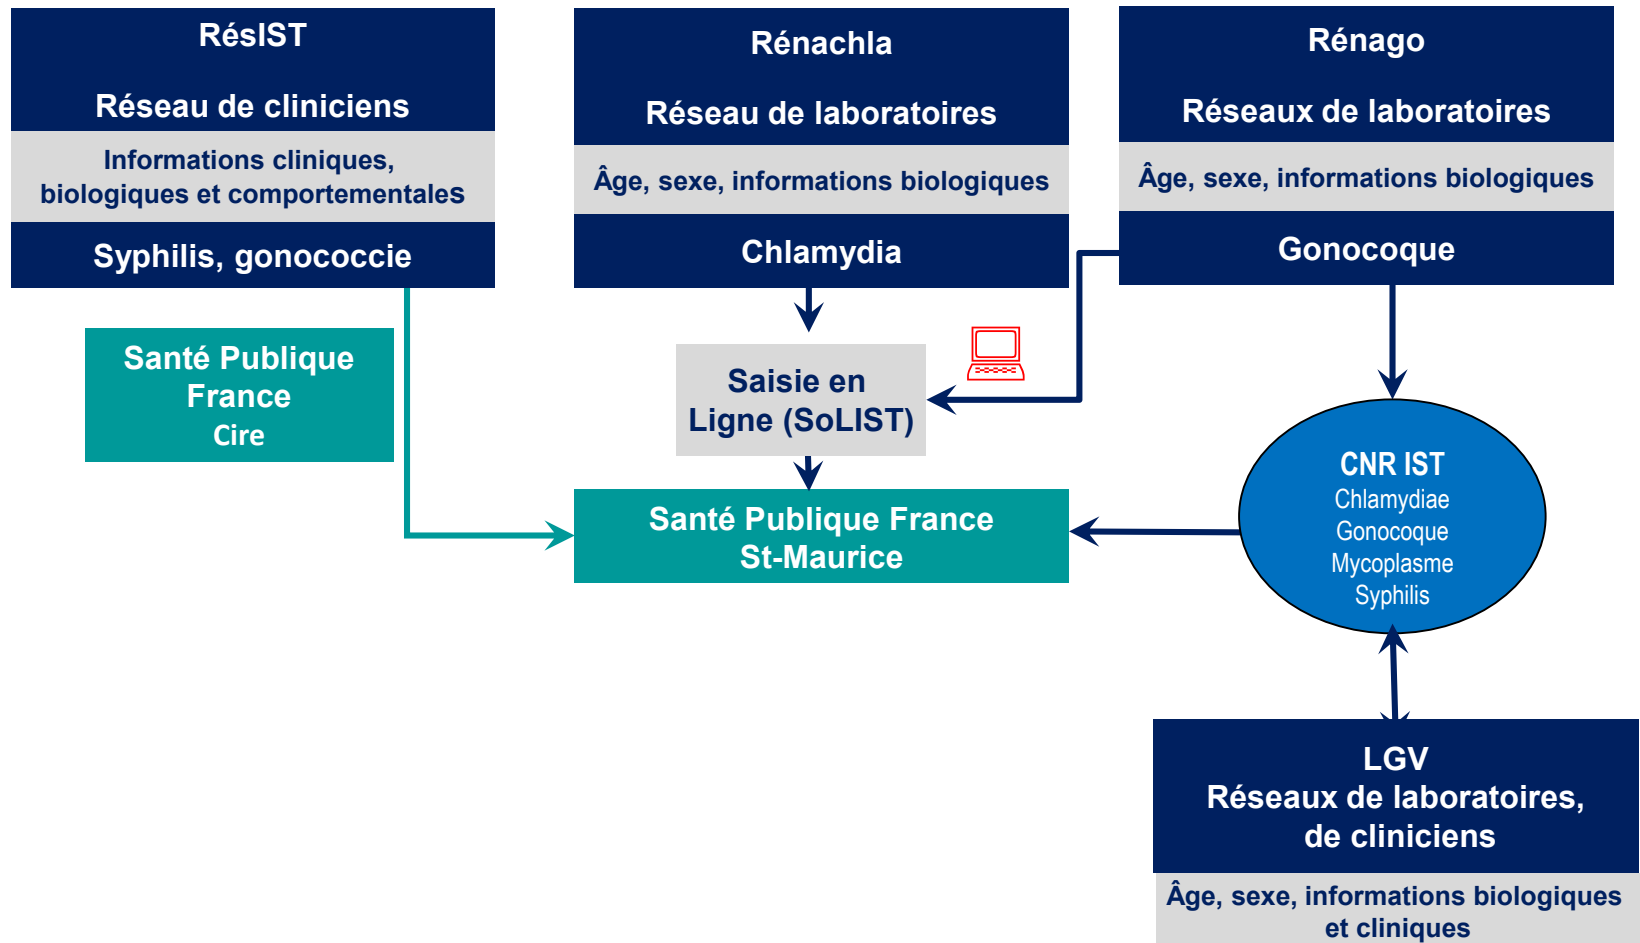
RésIST

Réseau de cliniciens

Informations cliniques, biologiques et comportementales

Syphilis, gonococcie

Rénachla

Réseau de laboratoires

Âge, sexe, informations biologiques

Chlamydia

Rénago

Réseaux de laboratoires

Âge, sexe, informations biologiques

Gonocoque

Santé Publique France
Cire

Saisie en Ligne (SoLIST)

Santé Publique France
St-Maurice

CNR IST
Chlamydiae
Gonocoque
Mycoplasme
Syphilis

LGV
Réseaux de laboratoires, de cliniciens

Âge, sexe, informations biologiques et cliniques